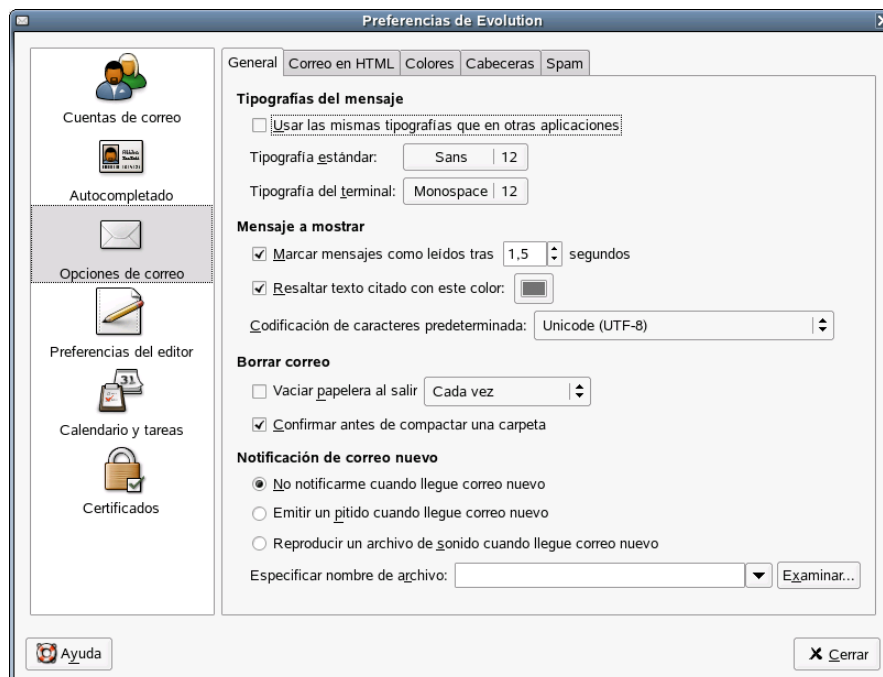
Preferencias de Evolution

Cuentas de correo

Autocompletado

Opciones de correo

Preferencias del editor

31

Calendario y tareas

Certificados

General | Correo en HTML | Colores | Cabeceras | Spam

Tipografías del mensaje

Usar las mismas tipografías que en otras aplicaciones

Tipografía estándar: Sans 12

Tipografía del terminal: Monospace 12

Mensaje a mostrar

Marcar mensajes como leídos tras 1,5 segundos

Resaltar texto citado con este color:

Codificación de caracteres predeterminada: Unicode (UTF-8)

Borrar correo

Vaciar papelera al salir Cada vez

Confirmar antes de compactar una carpeta

Notificación de correo nuevo

No notificarme cuando llegue correo nuevo

Emitir un pitido cuando llegue correo nuevo

Reproducir un archivo de sonido cuando llegue correo nuevo

Especificar nombre de archivo: Examinar...

Ayuda

Cerrar